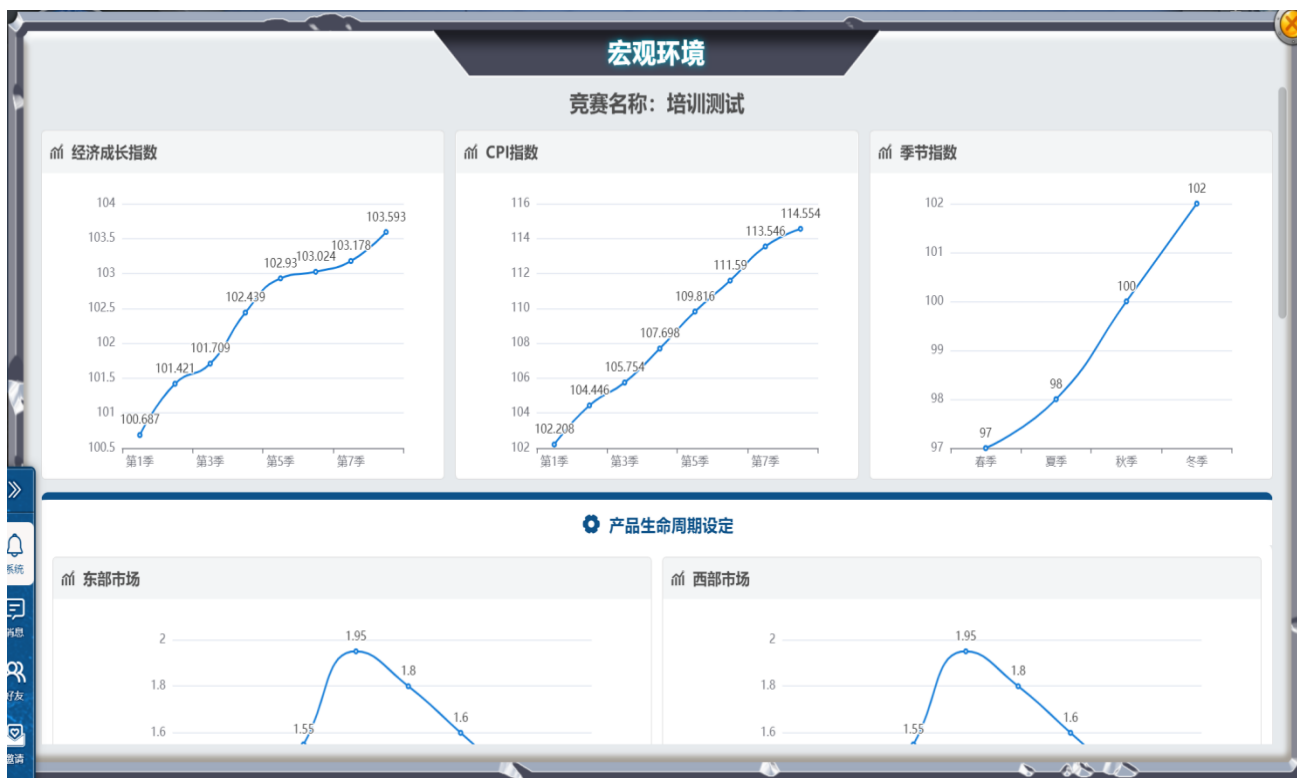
宏观环境

竞赛名称：培训测试

经济成长指数

104
103.5
103
102.5
102
101.5
101
100.5

100.687
101.421
101.709
102.439
102.93
103.024
103.178
103.593

第1季 第3季 第5季 第7季

CPI指数

116
114
112
110
108
106
104
102

102.208
104.446
105.754
107.698
109.816
111.59
113.546
114.554

第1季 第3季 第5季 第7季

季节指数

102
101
100
99
98
97

97
98
100
102

春季 夏季 秋季 冬季

产品生命周期设定

东部市场

2
1.8
1.6

1.55
1.95
1.8
1.6

西部市场

2
1.8
1.6

1.55
1.95
1.8
1.6

系统
消息
好友
邀请